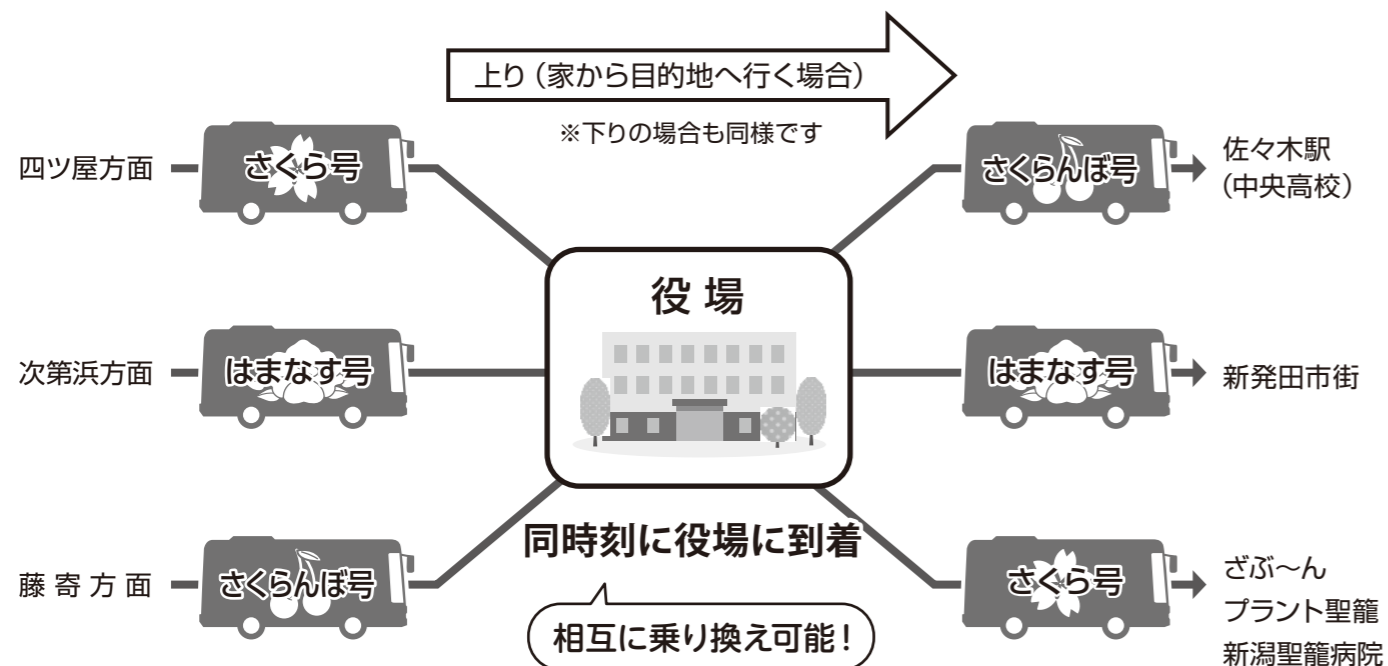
上り（家から目的地へ行く場合）

※下りの場合も同様です

四ツ屋方面

さくら号

さくらんぼ号

佐々木駅
（中央高校）

役 場

次第浜方面

はまなす号

はまなす号

新発田市街

同時刻に役場に到着

藤 寄 方 面

さくらんぼ号

さくら号

ざぶ～ん
プラント聖籠
新潟聖籠病院

相互に乗り換え可能！